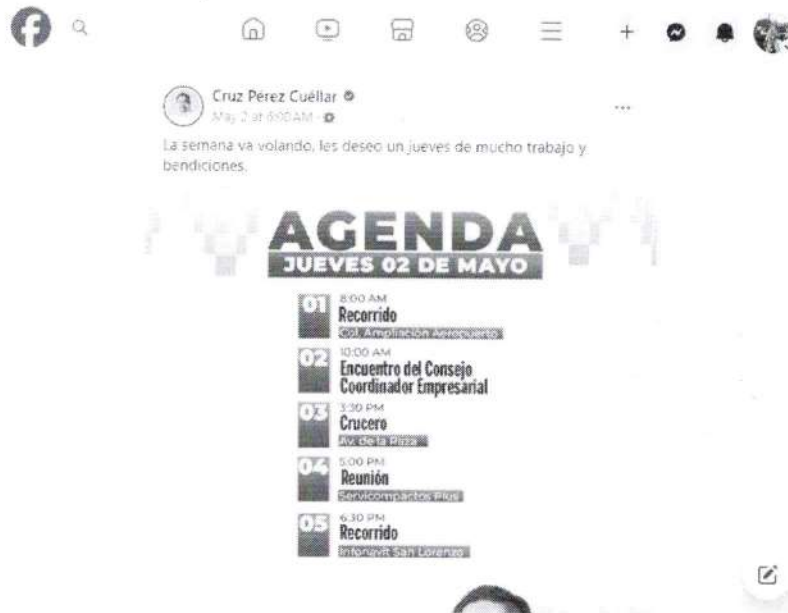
Cruz Pérez Cuéllar
May 2 at 6:00 AM ·

La semana va volando, les deseo un jueves de mucho trabajo y bendiciones.

AGENDA
JUEVES 02 DE MAYO

01 8:00 AM
Recorrido
Col. Ampliación Aeropuerto

02 10:00 AM
Encuentro del Consejo Coordinador Empresarial

03 3:30 PM
Crucero
Av. de la Raza

04 5:00 PM
Reunión
Servicompartos Plus

05 6:30 PM
Recorrido
Infonavit San Lorenzo